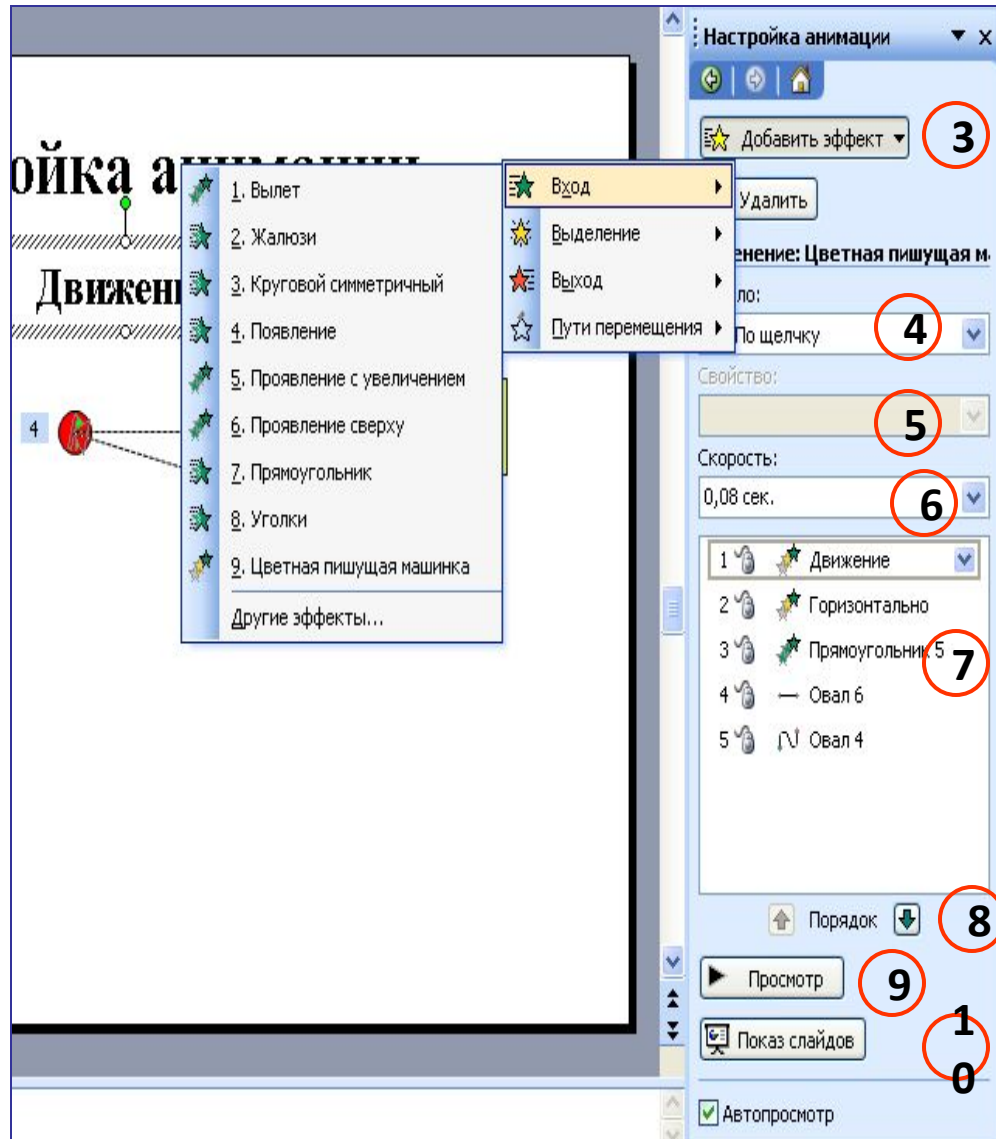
ойка анимации

Движени

4

1. Вылет
2. Жалюзи
3. Круговой симметричный
4. Появление
5. Проявление с увеличением
6. Проявление сверху
7. Прямоугольник
8. Уголки
9. Цветная пишущая машинка
Другие эффекты...

Вход
Выделение
Выход
Пути перемещения

Настройка анимации

Добавить эффект
3
Удалить
енение: Цветная пишущая м
ло:
По щелчку
4
Свойство:
5
Скорость:
0,08 сек.
6

1 Движение
2 Горизонтально
3 Прямоугольник 5
4 Овал 6
5 Овал 4
7

Порядок
8
Просмотр
9
Показ слайдов
1
0
Автопросмотр